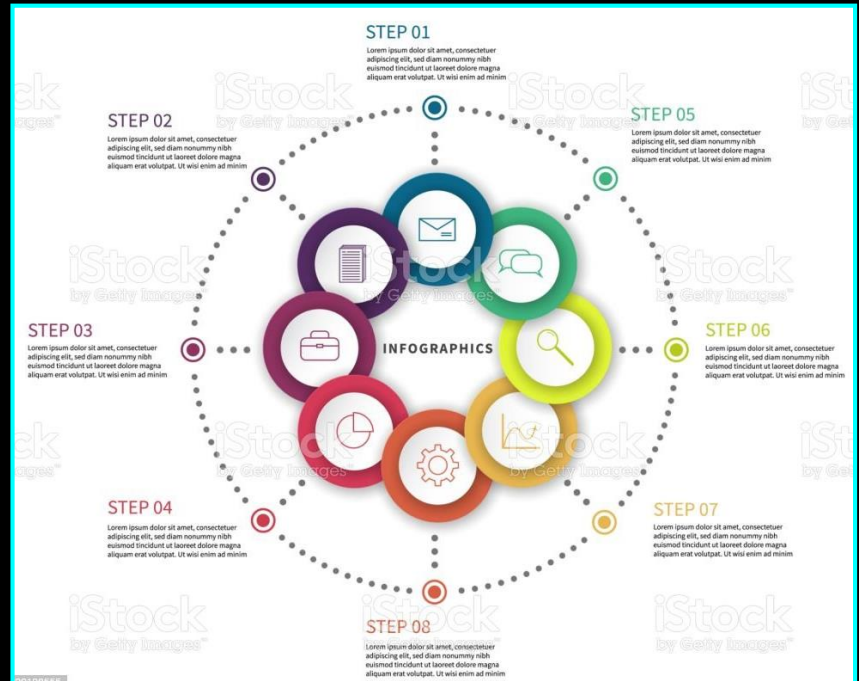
STEP 01
Lorem ipsum dolor sit amet, consectetuer adipiscing elit, sed diam nonummy nibh euismod tincidunt ut laoreet dolore magna aliquam erat volutpat. Ut wisi enim ad minim

STEP 02
Lorem ipsum dolor sit amet, consectetuer adipiscing elit, sed diam nonummy nibh euismod tincidunt ut laoreet dolore magna aliquam erat volutpat. Ut wisi enim ad minim

STEP 05
Lorem ipsum dolor sit amet, consectetuer adipiscing elit, sed diam nonummy nibh euismod tincidunt ut laoreet dolore magna aliquam erat volutpat. Ut wisi enim ad minim

STEP 03
Lorem ipsum dolor sit amet, consectetuer adipiscing elit, sed diam nonummy nibh euismod tincidunt ut laoreet dolore magna aliquam erat volutpat. Ut wisi enim ad minim

INFOGRAPHICS

STEP 06
Lorem ipsum dolor sit amet, consectetuer adipiscing elit, sed diam nonummy nibh euismod tincidunt ut laoreet dolore magna aliquam erat volutpat. Ut wisi enim ad minim

STEP 04
Lorem ipsum dolor sit amet, consectetuer adipiscing elit, sed diam nonummy nibh euismod tincidunt ut laoreet dolore magna aliquam erat volutpat. Ut wisi enim ad minim

STEP 07
Lorem ipsum dolor sit amet, consectetuer adipiscing elit, sed diam nonummy nibh euismod tincidunt ut laoreet dolore magna aliquam erat volutpat. Ut wisi enim ad minim

STEP 08
Lorem ipsum dolor sit amet, consectetuer adipiscing elit, sed diam nonummy nibh euismod tincidunt ut laoreet dolore magna aliquam erat volutpat. Ut wisi enim ad minim

iStock by Getty Images